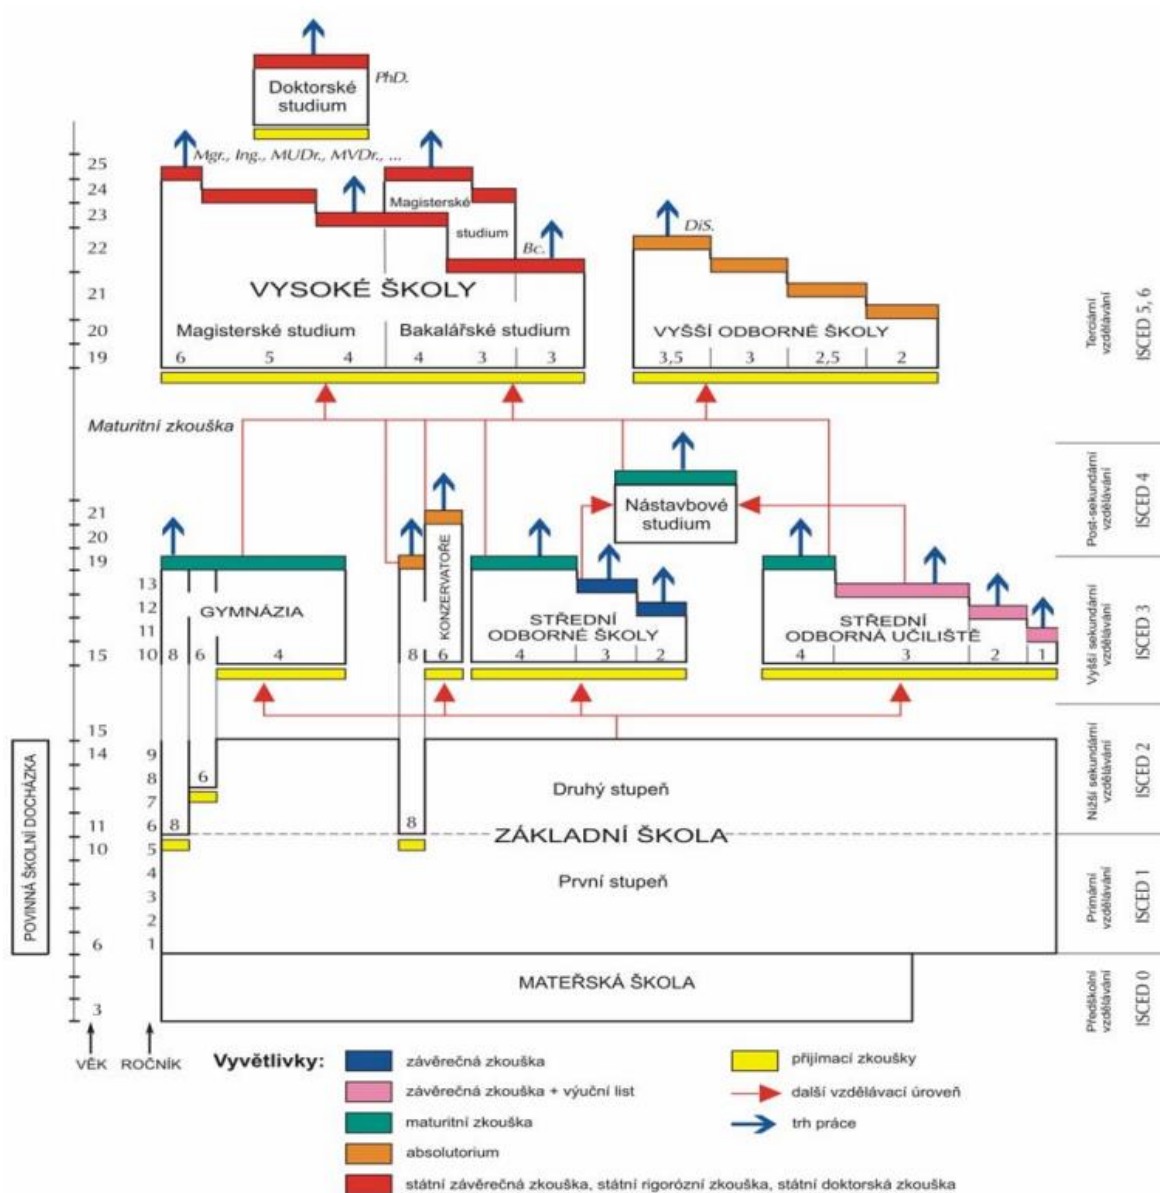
Doktorské studium
PhD.

Mgr., Ing., MUDr., MVDr., ...
Magisterské studium
Bc.
DiS.

VYSOKÉ ŠKOLY
Magisterské studium
Bakalářské studium
6 5 4 4 3 3

VYŠŠÍ ODBORNÉ ŠKOLY
3,5 3 2,5 2

25
24
23
22
21
20
19

Maturitní zkouška

Nástavbové studium

21
20
19
13
12
11
15 10

GYMNÁZIA
8 6 4

KONZERVATOŘE
8 6

STŘEDNÍ ODBORNÉ ŠKOLY
4 3 2

STŘEDNÍ ODBORNÁ UČILIŠTĚ
4 3 2 1

15
14 9
8
7
11 6
10 5
4
3
2
6 1
3

6
8
8

Druhý stupeň
ZÁKLADNÍ ŠKOLA
První stupeň

MATEŘSKÁ ŠKOLA

POVINNÁ ŠKOLNÍ DOCHÁZKA

VĚK
ROČNÍK

Terciární vzdělávání ISCED 5, 6
Post-sekundární vzdělávání ISCED 4
Vyšší sekundární vzdělávání ISCED 3
Nižší sekundární vzdělávání ISCED 2
Primární vzdělávání ISCED 1
Předškolní vzdělávání ISCED 0

Vyvětlivky:
závěrečná zkouška
závěrečná zkouška + výuční list
maturitní zkouška
absolutorium
státní závěrečná zkouška, státní rigorózní zkouška, státní doktorská zkouška
přijímací zkoušky
další vzdělávací úroveň
trh práce